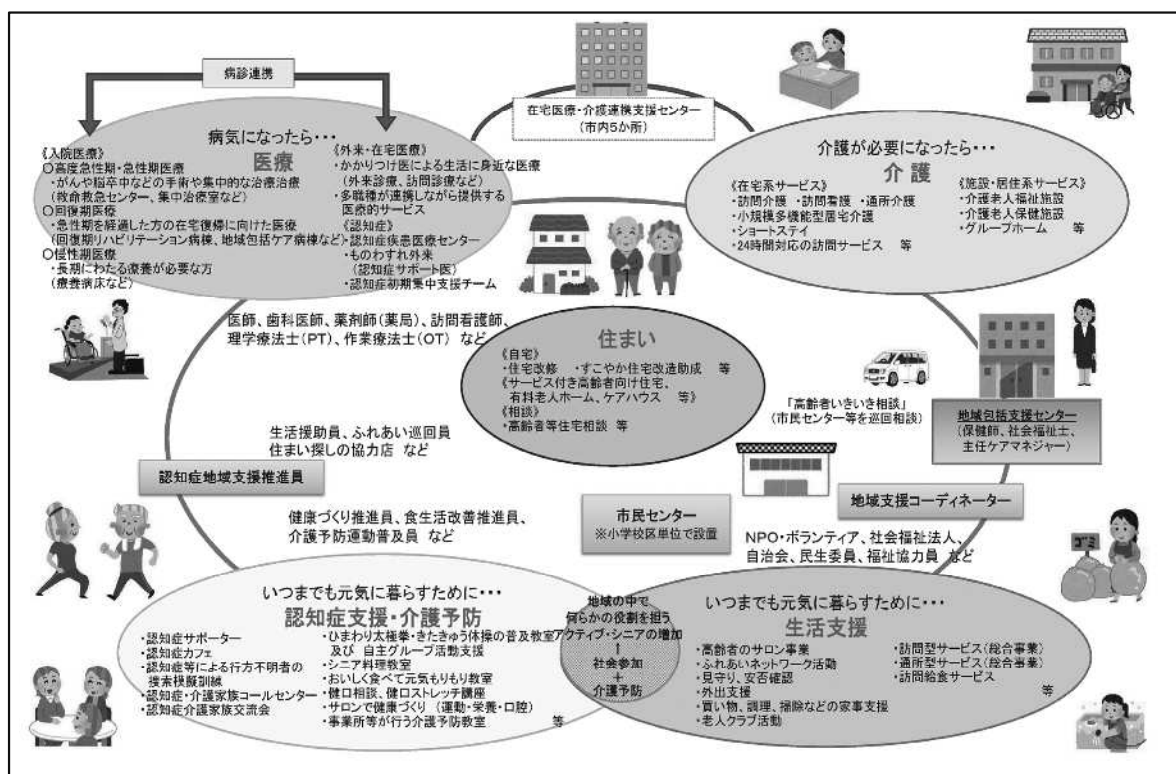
病診連携

在宅医療・介護連携支援センター
（市内5か所）

病気になったら・・・
医療

《入院医療》
○高度急性期・急性期医療
・がんや脳卒中などの手術や集中的な治療治療
（救命救急センター、集中治療室など）
○回復期医療
・急性期を経過した方の在宅復帰に向けた医療
（回復期リハビリテーション病棟、地域包括ケア病棟など）
○慢性期医療
・長期にわたる療養が必要な方
（療養病床など）

《外来・在宅医療》
・かかりつけ医による生活に身近な医療
（外来診療、訪問診療など）
・多職種が連携しながら提供する医療的サービス
《認知症》
・認知症疾患医療センター
・ものわすれ外来
（認知症サポート医）
・認知症初期集中支援チーム

介護が必要になったら・・・
介護

《在宅系サービス》
・訪問介護 ・訪問看護 ・通所介護
・小規模多機能型居宅介護
・ショートステイ
・24時間対応の訪問サービス 等

《施設・居住系サービス》
・介護老人福祉施設
・介護老人保健施設
・グループホーム 等

医師、歯科医師、薬剤師（薬局）、訪問看護師、理学療法士（PT）、作業療法士（OT） など

住まい
《自宅》
・住宅改修 ・すこやか住宅改造助成 等
《サービス付き高齢者向け住宅、有料老人ホーム、ケアハウス 等》
《相談》
・高齢者等住宅相談 等

「高齢者いきいき相談」
（市民センター等を巡回相談）

地域包括支援センター
（保健師、社会福祉士、主任ケアマネジャー）

生活援助員、ふれあい巡回員
住まい探しの協力店 など

認知症地域支援推進員

地域支援コーディネーター

市民センター
※小学校区単位で設置

健康づくり推進員、食生活改善推進員、介護予防運動普及員 など

NPO・ボランティア、社会福祉法人、自治会、民生委員、福祉協力員 など

いつまでも元気に暮らすために・・・
認知症支援・介護予防

・認知症サポーター
・認知症カフェ
・認知症等による行方不明者の捜索模擬訓練
・認知症・介護家族コールセンター
・認知症介護家族交流会

・ひまわり太極拳・きたきゅう体操の普及教室及び 自主グループ活動支援
・シニア料理教室
・おいしく食べて元気もりもり教室
・健口相談、健口ストレッチ講座
・サロンで健康づくり（運動・栄養・口腔）
・事業所等が行う介護予防教室 等

地域の中で何らかの役割を担うアクティブ・シニアの増加
↑
社会参加
＋
介護予防

いつまでも元気に暮らすために・・・
生活支援

・高齢者のサロン事業
・ふれあいネットワーク活動
・見守り、安否確認
・外出支援
・買い物、調理、掃除などの家事支援
・老人クラブ活動

・訪問型サービス（総合事業）
・通所型サービス（総合事業）
・訪問給食サービス
等

ゴミ